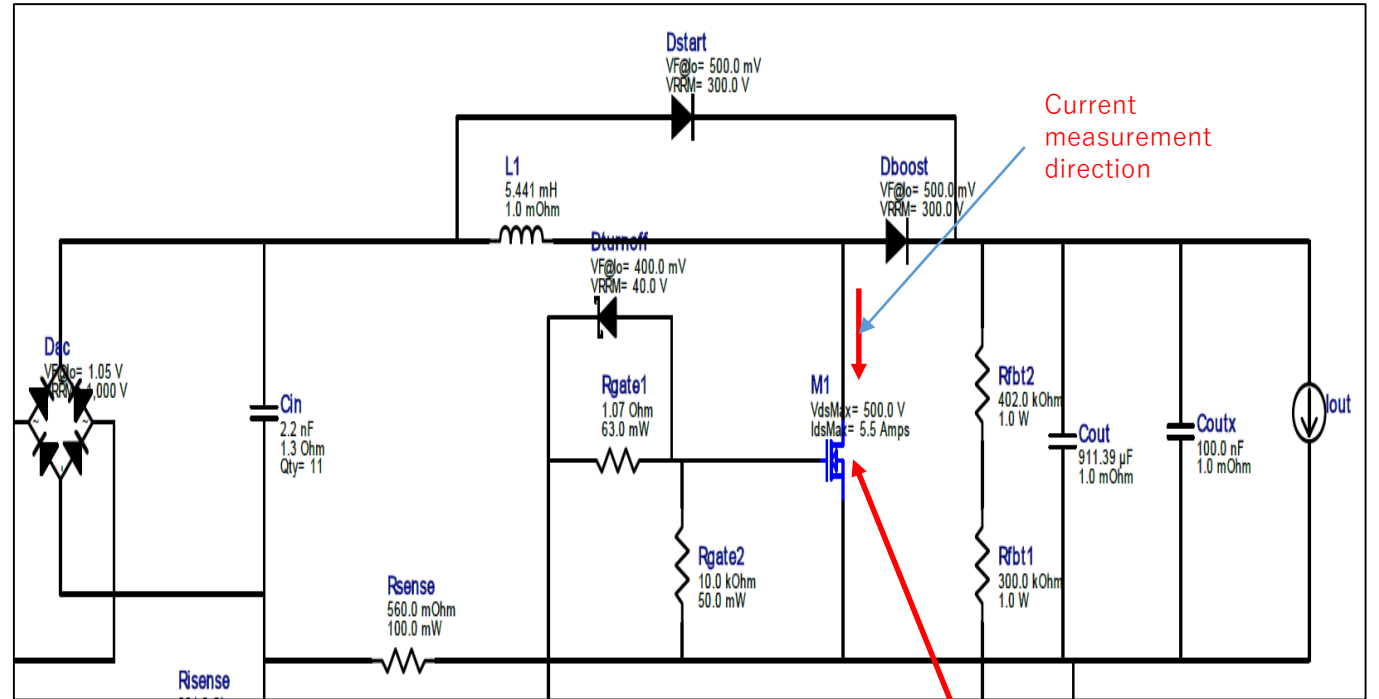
Dstart
VF@Io= 500.0 mV
VRRM= 300.0 V

Current measurement direction

L1
5.441 mH
1.0 mOhm

Dboost
VF@Io= 500.0 mV
VRRM= 300.0 V

Dturnoff
VF@Io= 400.0 mV
VRRM= 40.0 V

Dac
VF@Io= 1.05 V
VRRM= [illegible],000 V

Cin
2.2 nF
1.3 Ohm
Qty= 11

Rgate1
1.07 Ohm
63.0 mW

M1
VdsMax= 500.0 V
IdsMax= 5.5 Amps

Rfbt2
402.0 kOhm
1.0 W

Cout
911.39 µF
1.0 mOhm

Coutx
100.0 nF
1.0 mOhm

Iout

Rgate2
10.0 kOhm
50.0 mW

Rfbt1
300.0 kOhm
1.0 W

Rsense
560.0 mOhm
100.0 mW

Risense
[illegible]